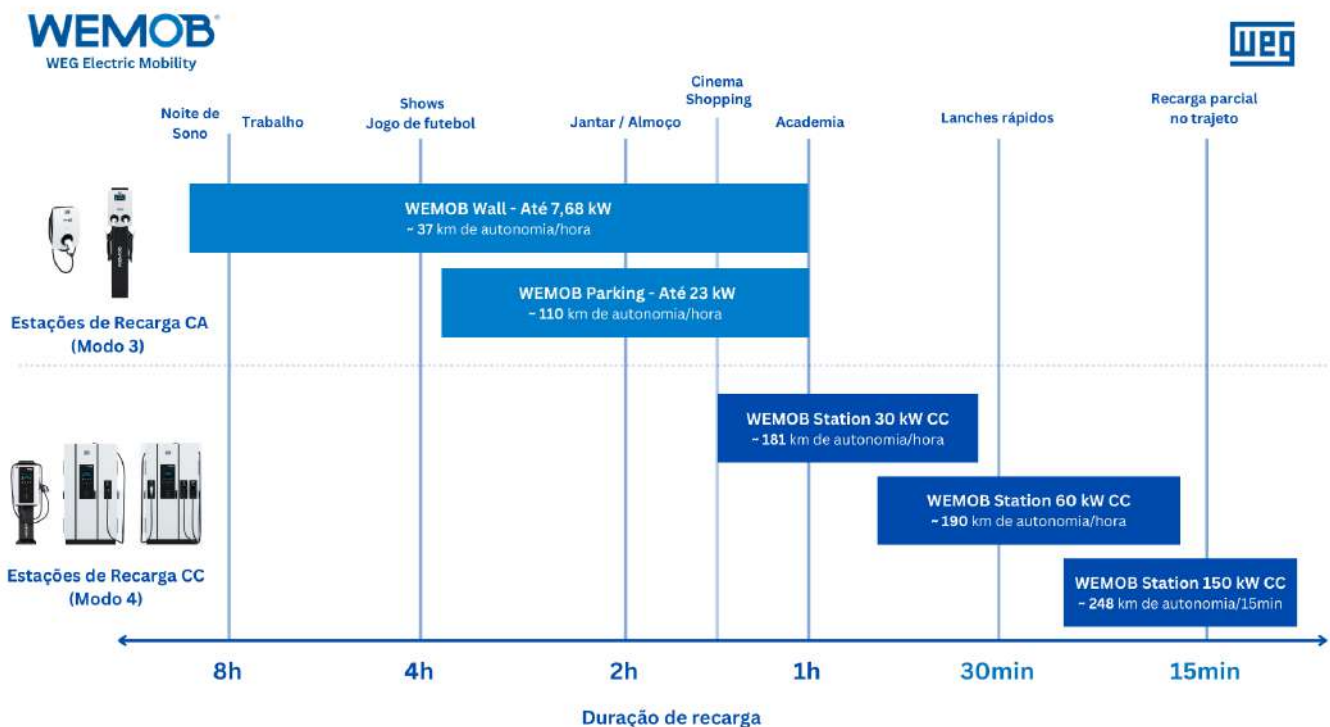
WEMOB®
WEG Electric Mobility

WEG

Noite de Sono
Trabalho
Shows
Jogo de futebol
Jantar / Almoço
Cinema
Shopping
Academia
Lanches rápidos
Recarga parcial no trajeto

WEMOB Wall - Até 7,68 kW
~ 37 km de autonomia/hora

WEMOB Parking - Até 23 kW
~ 110 km de autonomia/hora

Estações de Recarga CA
(Modo 3)

WEMOB Station 30 kW CC
~ 181 km de autonomia/hora

WEMOB Station 60 kW CC
~ 190 km de autonomia/hora

WEMOB Station 150 kW CC
~ 248 km de autonomia/15min

Estações de Recarga CC
(Modo 4)

8h
4h
2h
1h
30min
15min

Duração de recarga